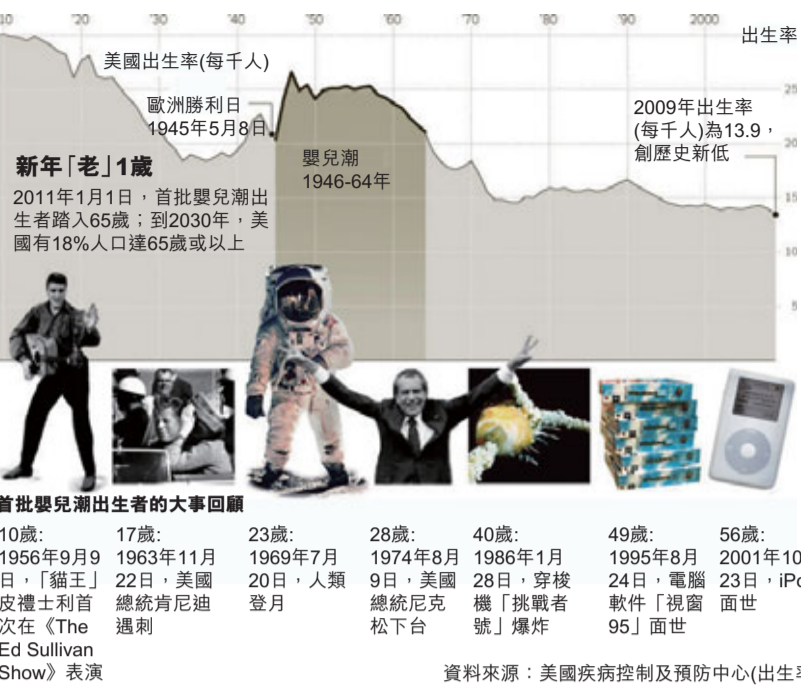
10 '20 '30 '40 '50 '60 '70 '80 '90 2000

出生率

美國出生率(每千人)

歐洲勝利日
1945年5月8日

嬰兒潮
1946-64年

2009年出生率
(每千人)為13.9，
創歷史新低

25
20
15
10
5

新年「老」1歲

2011年1月1日，首批嬰兒潮出生者踏入65歲；到2030年，美國有18%人口達65歲或以上

首批嬰兒潮出生者的大事回顧

10歲:
1956年9月9日，「貓王」皮禮士利首次在《The Ed Sullivan Show》表演

17歲:
1963年11月22日，美國總統肯尼迪遇刺

23歲:
1969年7月20日，人類登月

28歲:
1974年8月9日，美國總統尼克松下台

40歲:
1986年1月28日，穿梭機「挑戰者號」爆炸

49歲:
1995年8月24日，電腦軟件「視窗95」面世

56歲:
2001年10月23日，iPo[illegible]面世

資料來源：美國疾病控制及預防中心(出生率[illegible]